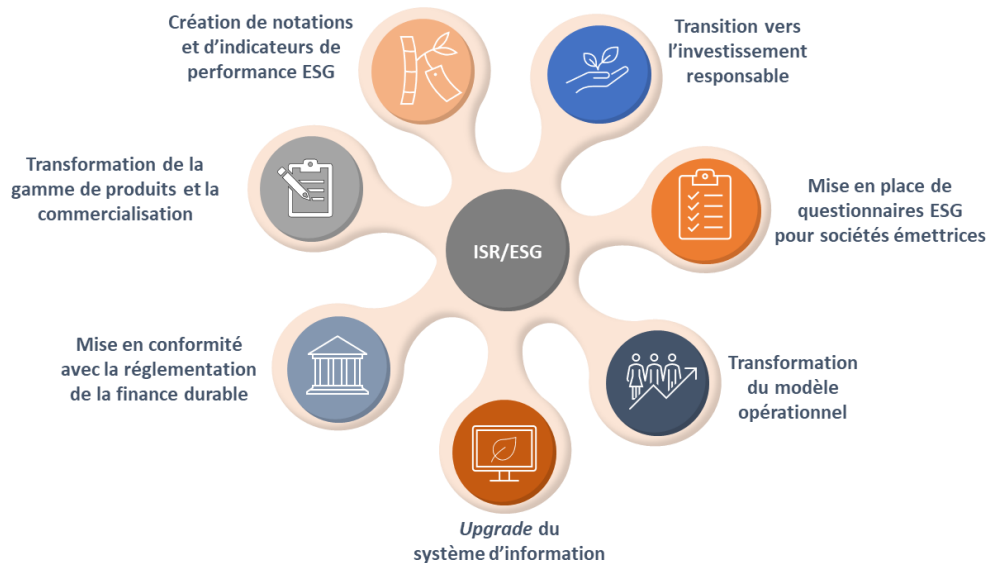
Création de notations et d'indicateurs de performance ESG

Transition vers l'investissement responsable

Transformation de la gamme de produits et la commercialisation

ISR/ESG

Mise en place de questionnaires ESG pour sociétés émettrices

Mise en conformité avec la réglementation de la finance durable

Transformation du modèle opérationnel

*Upgrade* du système d'information